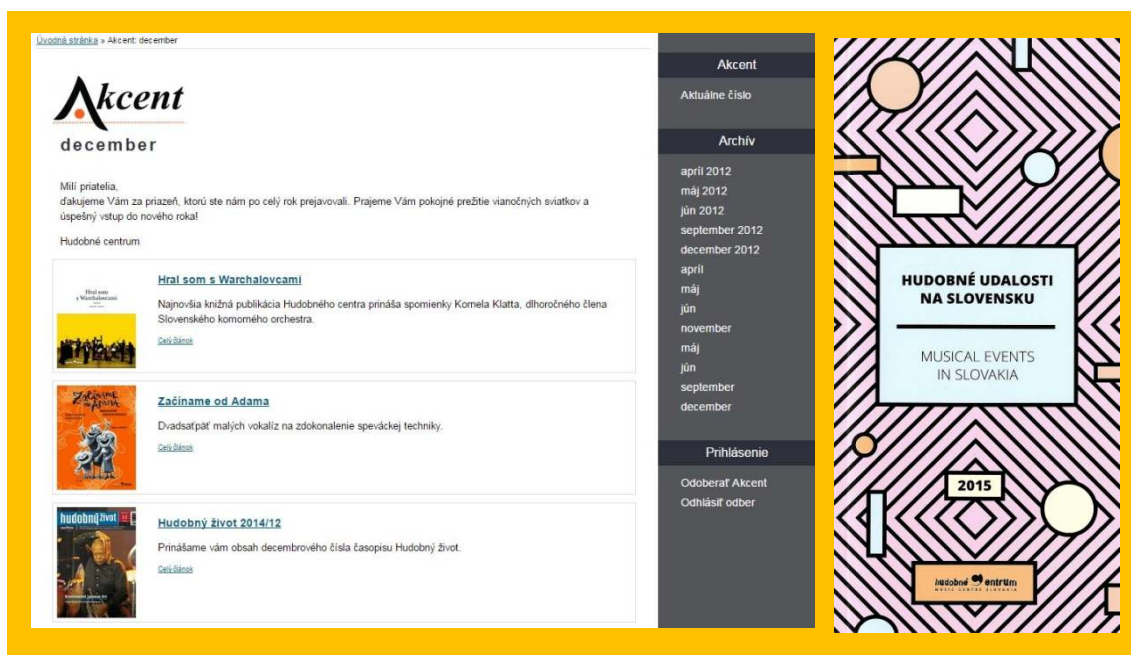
Úvodná stránka » Akcent: december

Akcent

december

Milí priatelia,
ďakujeme Vám za priazeň, ktorú ste nám po celý rok prejavovali. Prajeme Vám pokojné prežitie vianočných sviatkov a úspešný vstup do nového roka!

Hudobné centrum

Hral som s Warchalovcami

Hral som s Warchalovcami

Najnovšia knižná publikácia Hudobného centra prináša spomienky Kornela Klatta, dlhoročného člena Slovenského komorného orchestra.

Celý článok

Začíname od Adama

Začíname od Adama

Dvadsaťpäť malých vokalíz na zdokonalenie speváckej techniky.

Celý článok

Hudobný život 2014/12

hudobný život

Prinášame vám obsah decembrového čísla časopisu Hudobný život.

Celý článok

Akcent
Aktuálne číslo

Archív
apríl 2012
máj 2012
jún 2012
september 2012
december 2012
apríl
máj
jún
november
máj
jún
september
december

Prihlásenie
Odoberať Akcent
Odhlásiť odber

HUDOBNÉ UDALOSTI NA SLOVENSKU

MUSICAL EVENTS IN SLOVAKIA

2015

hudobné centrum
MUSIC CENTRE SLOVAKIA